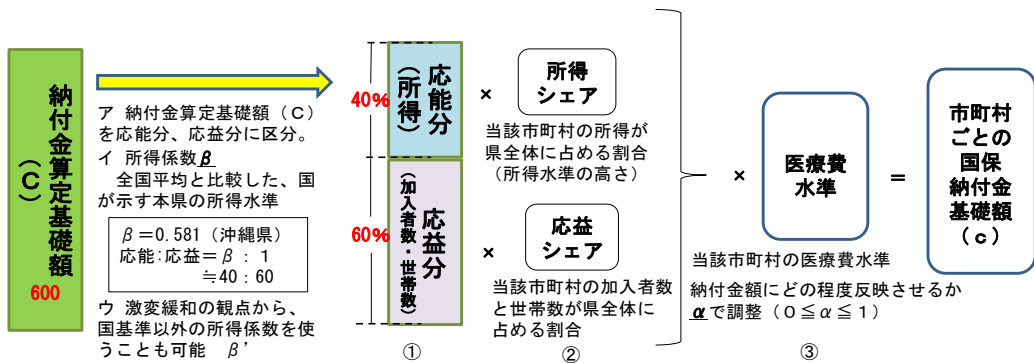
納付金算定基礎額（C）
600

ア 納付金算定基礎額（C）を応能分、応益分に区分。
イ 所得係数$\beta$
全国平均と比較した、国が示す本県の所得水準

$\beta$＝0.581（沖縄県）
応能:応益＝$\beta$ ： 1
≒40：60

ウ 激変緩和の観点から、国基準以外の所得係数を使うことも可能 $\beta$'

40%
応能分（所得）

60%
応益分（加入者数・世帯数）

①

×
所得シェア
当該市町村の所得が県全体に占める割合（所得水準の高さ）

×
応益シェア
当該市町村の加入者数と世帯数が県全体に占める割合

②

×
医療費水準
当該市町村の医療費水準
納付金額にどの程度反映させるか$\alpha$で調整（$0 \leqq \alpha \leqq 1$）

③

＝
市町村ごとの国保納付金基礎額（c）